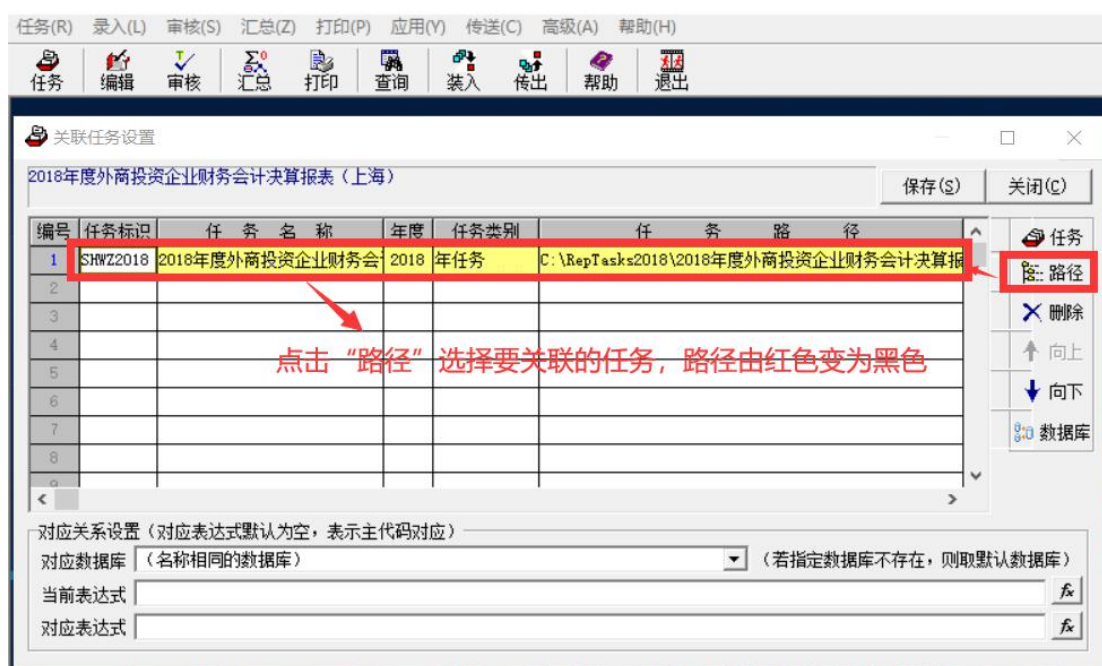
任务(R) 录入(L) 审核(S) 汇总(Z) 打印(P) 应用(Y) 传送(C) 高级(A) 帮助(H)

任务 编辑 审核 汇总 打印 查询 装入 传出 帮助 退出

关联任务设置

2018年度外商投资企业财务会计决算报表（上海）

保存(S) 关闭(C)

| 编号 | 任务标识 | 任务名称 | 年度 | 任务类别 | 任务路径 |
|---|---|---|---|---|---|
| 1 | SHWZ2018 | 2018年度外商投资企业财务会计 | 2018 | 年任务 | C:\RepTasks2018\2018年度外商投资企业财务会计决算报 |
| 2 | | | | | |
| 3 | | | | | |
| 4 | | | | | |
| 5 | | | | | |
| 6 | | | | | |
| 7 | | | | | |
| 8 | | | | | |

任务
路径
删除
向上
向下
数据库

点击“路径”选择要关联的任务，路径由红色变为黑色

对应关系设置（对应表达式默认为空，表示主代码对应）
对应数据库 （名称相同的数据库） （若指定数据库不存在，则取默认数据库）
当前表达式 fx
对应表达式 fx